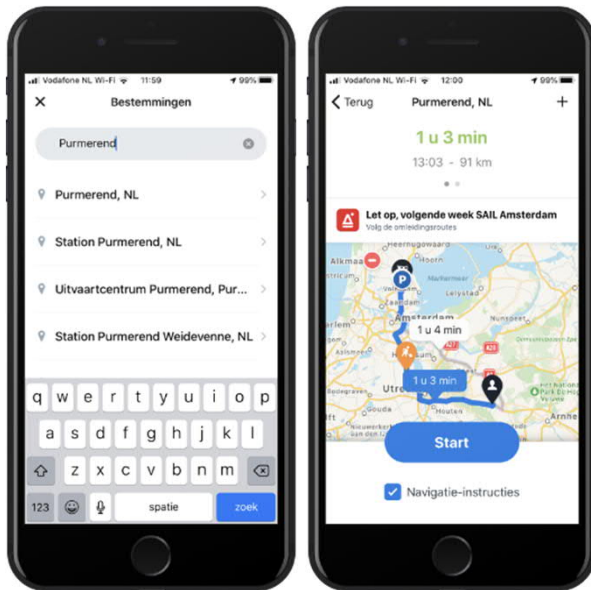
Vodafone NL Wi-Fi 11:59 99%

Bestemmingen

Purmerend

Purmerend, NL

Station Purmerend, NL

Uitvaartcentrum Purmerend, Pur...

Station Purmerend Weidevenne, NL

q w e r t y u i o p
a s d f g h j k l
z x c v b n m
123 spatie zoek

Vodafone NL Wi-Fi 12:00 99%

Terug Purmerend, NL +

1 u 3 min

13:03 - 91 km

Let op, volgende week SAIL Amsterdam

Volg de omleidingsroutes

Heerhugowaard
Alkmaar
Purmerend
Lelystad
1 u 4 min
1 u 3 min
Utre
Arnhe

Start

Navigatie-instructies